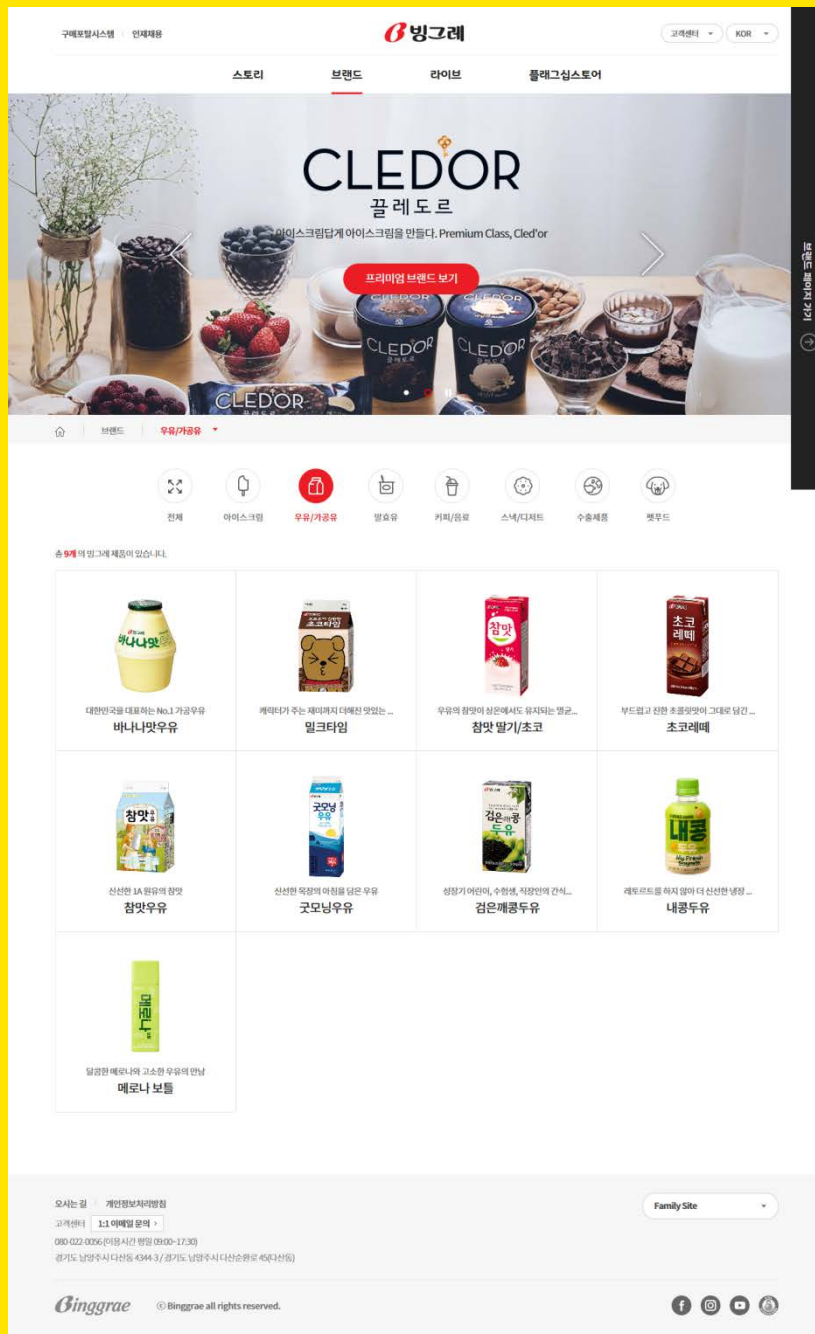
구매포털시스템 인재채용

빙그레

고객센터 KOR

스토리 브랜드 라이브 플래그십스토어

CLED'OR
끌레도르
아이스크림답게 아이스크림을 만들다. Premium Class, Cled'or

프리미엄 브랜드 보기

브랜드 페이지 가기

브랜드 우유/가공유

전체 아이스크림 우유/가공유 발효유 커피/음료 스낵/디저트 수출제품 펫푸드

총 9개 의 빙그레 제품이 있습니다.

| | | | |
|---|---|---|---|
| 대한민국을 대표하는 No.1 가공우유<br>바나나맛우유 | 캐릭터가 주는 재미까지 더해진 맛있는 ...<br>밀크타임 | 우유의 참맛이 상온에서도 유지되는 멸균...<br>참맛 딸기/초코 | 부드럽고 진한 초콜릿맛이 그대로 담긴 ...<br>초코레떼 |
| 신선한 1A 원유의 참맛<br>참맛우유 | 신선한 목장의 아침을 담은 우유<br>굿모닝우유 | 성장기 어린이, 수험생, 직장인의 간식...<br>검은깨콩두유 | 레토르트를 하지 않아 더 신선한 냉장 ...<br>내콩두유 |
| 달콤한 메로나와 고소한 우유의 만남<br>메로나 보틀 | | | |

오시는 길 개인정보처리방침
고객센터 1:1 이메일 문의
080-022-0056 (이용시간 평일 09:00~17:30)
경기도 남양주시 다산동 4344-3 / 경기도 남양주시 다산순환로 45(다산동)

Family Site

Binggrae © Binggrae all rights reserved.